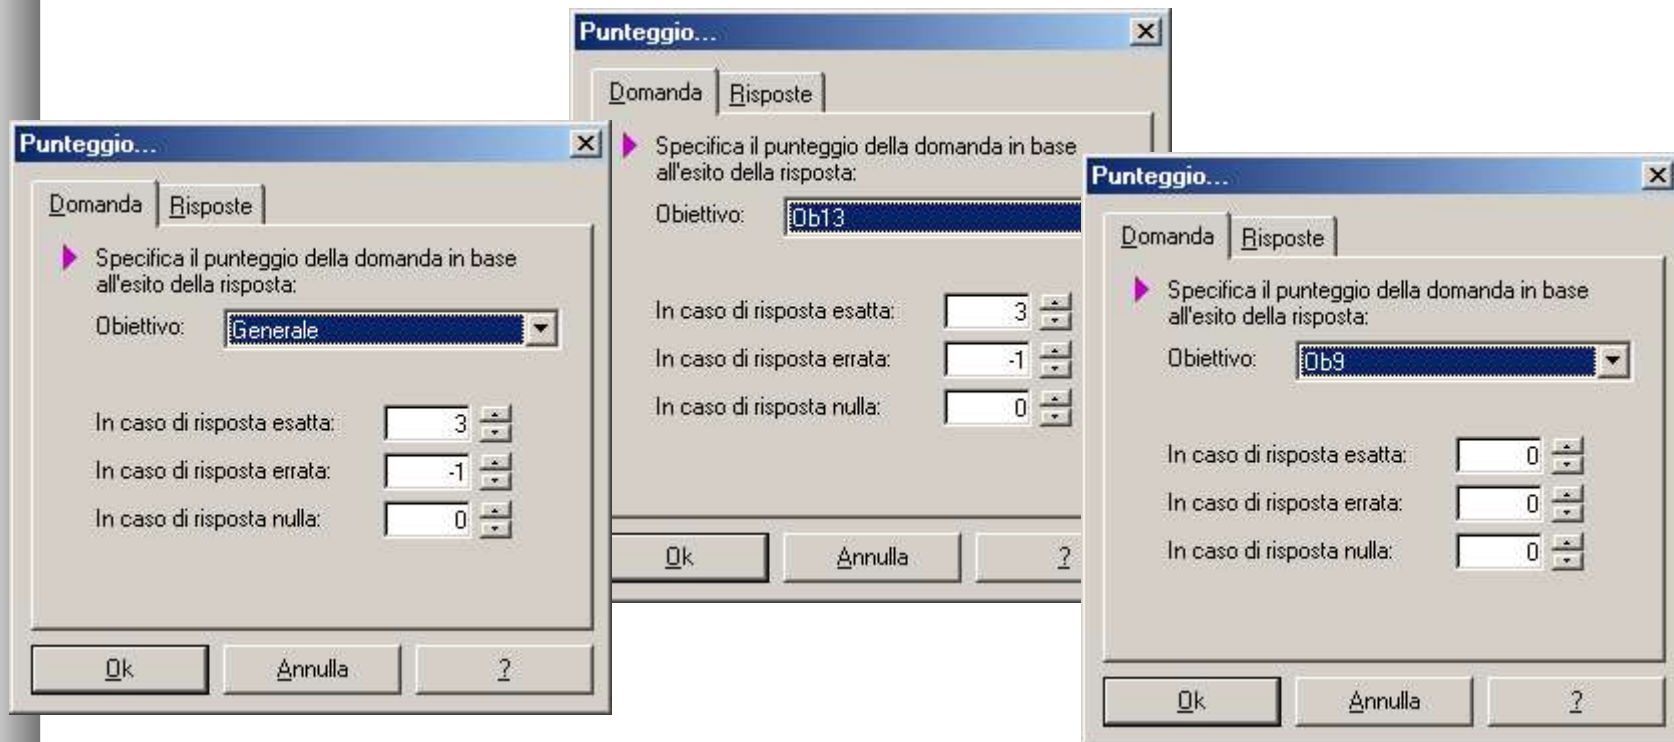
Punteggio...

Domanda | Risposte

Specifica il punteggio della domanda in base all'esito della risposta:

Obiettivo: Generale

In caso di risposta esatta: 3

In caso di risposta errata: -1

In caso di risposta nulla: 0

Ok | Annulla | ?

Punteggio...

Domanda | Risposte

Specifica il punteggio della domanda in base all'esito della risposta:

Obiettivo: Ob13

In caso di risposta esatta: 3

In caso di risposta errata: -1

In caso di risposta nulla: 0

Ok | Annulla | ?

Punteggio...

Domanda | Risposte

Specifica il punteggio della domanda in base all'esito della risposta:

Obiettivo: Ob9

In caso di risposta esatta: 0

In caso di risposta errata: 0

In caso di risposta nulla: 0

Ok | Annulla | ?